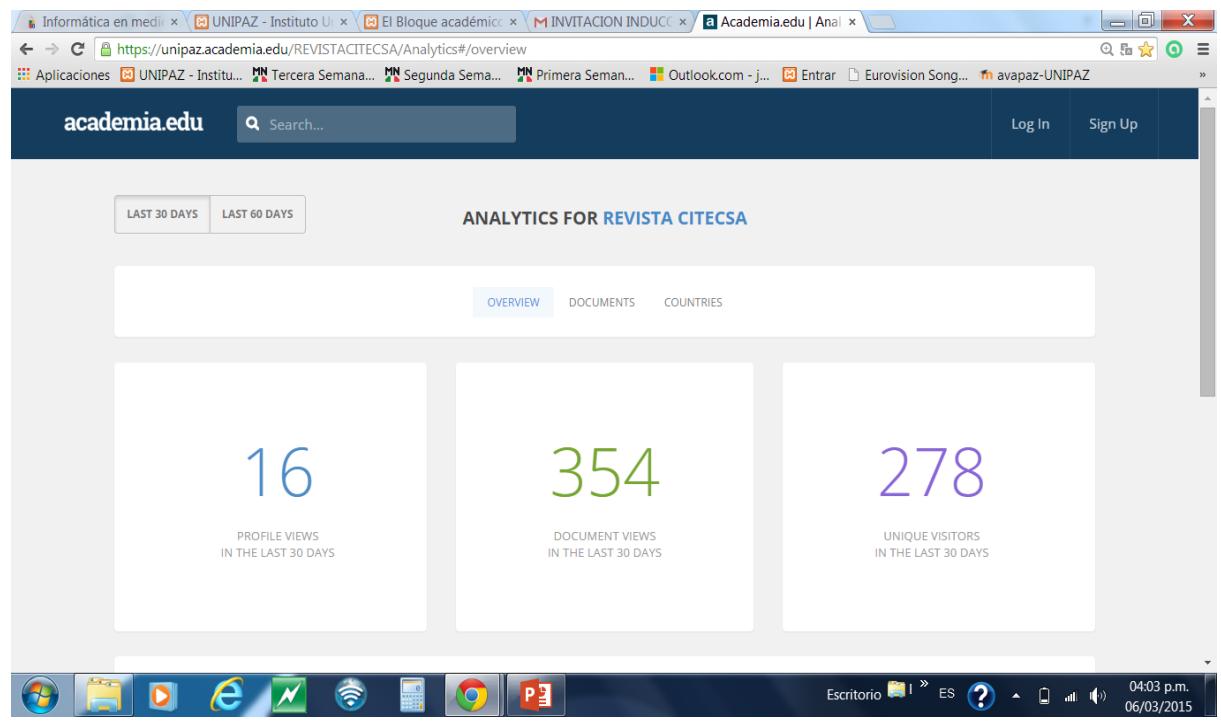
Informática en medi ×
UNIPAZ - Instituto U ×
El Bloque académic ×
INVITACION INDUCC ×
Academia.edu | Ana ×

https://unipaz.academia.edu/REVISTACITECSA/Analytics#/overview

Aplicaciones UNIPAZ - Institu... Tercera Semana... Segunda Sema... Primera Seman... Outlook.com - j... Entrar Eurovision Song... avapaz-UNIPAZ »

academia.edu Search... Log In Sign Up

LAST 30 DAYS LAST 60 DAYS

ANALYTICS FOR REVISTA CITECSA

OVERVIEW DOCUMENTS COUNTRIES

16
PROFILE VIEWS
IN THE LAST 30 DAYS

354
DOCUMENT VIEWS
IN THE LAST 30 DAYS

278
UNIQUE VISITORS
IN THE LAST 30 DAYS

Escritorio » ES 04:03 p.m. 06/03/2015